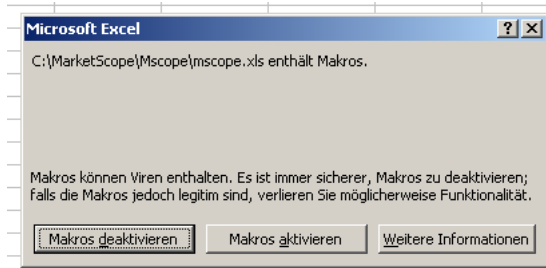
Microsoft Excel

?

X

C:\MarketScope\Mscope\mscope.xls enthält Makros.

Makros können Viren enthalten. Es ist immer sicherer, Makros zu deaktivieren; falls die Makros jedoch legitim sind, verlieren Sie möglicherweise Funktionalität.

Makros deaktivieren

Makros aktivieren

Weitere Informationen